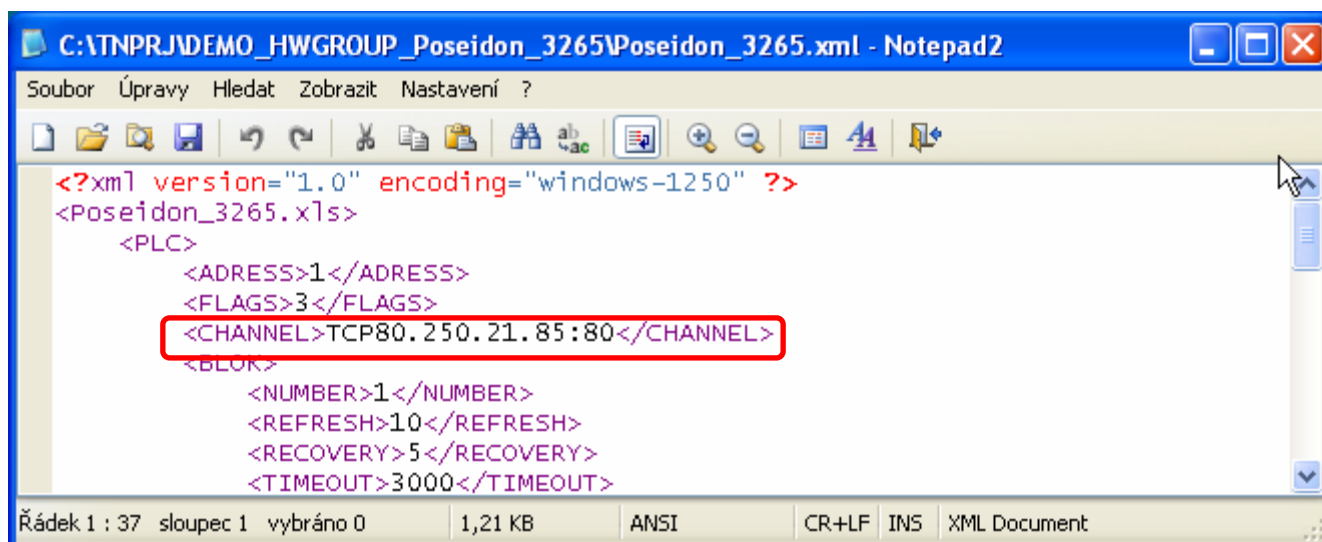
C:\TNPRJ\DEMO_HWGROUP_Poseidon_3265\Poseidon_3265.xml - Notepad2

Soubor Úpravy Hledat Zobrazit Nastavení ?

<?xml version="1.0" encoding="windows-1250" ?>
<Poseidon_3265.xls>
<PLC>
<ADRESS>1</ADRESS>
<FLAGS>3</FLAGS>
<CHANNEL>TCP80.250.21.85:80</CHANNEL>
<BLOK>
<NUMBER>1</NUMBER>
<REFRESH>10</REFRESH>
<RECOVERY>5</RECOVERY>
<TIMEOUT>3000</TIMEOUT>

Řádek 1 : 37 sloupec 1 vybráno 0 | 1,21 KB | ANSI | CR+LF | INS | XML Document